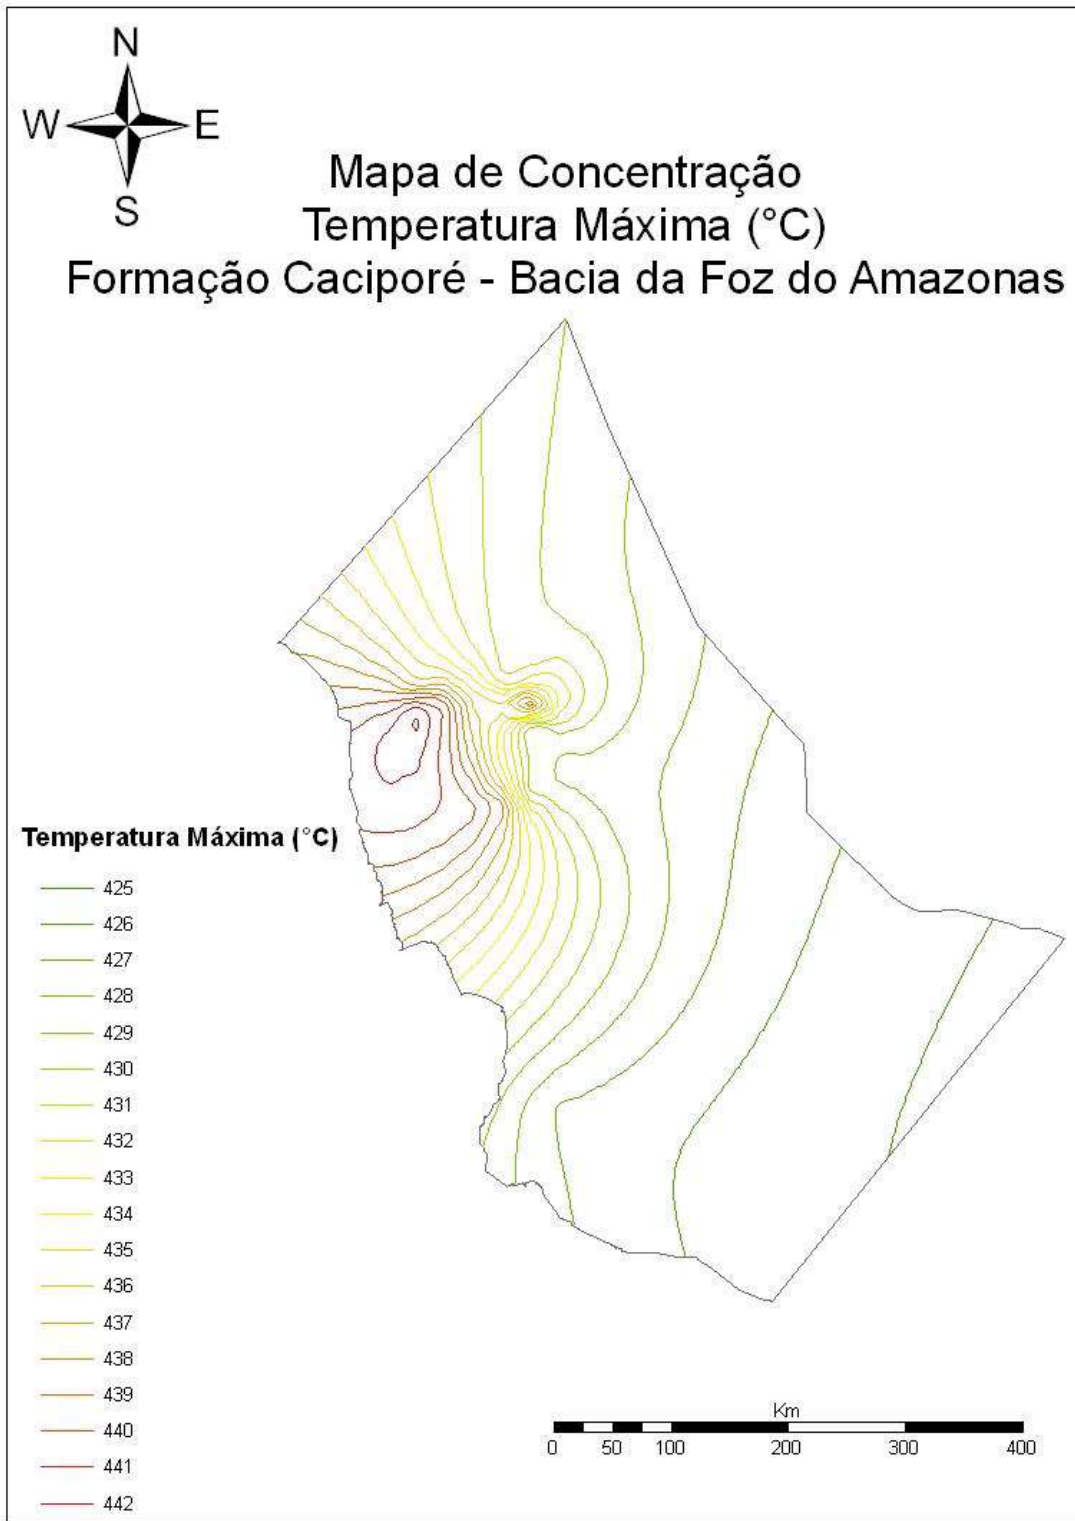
N
W
E
S

Mapa de Concentração
Temperatura Máxima (°C)
Formação Caciporé - Bacia da Foz do Amazonas

Temperatura Máxima (°C)
425
426
427
428
429
430
431
432
433
434
435
436
437
438
439
440
441
442

Km
0 50 100 200 300 400